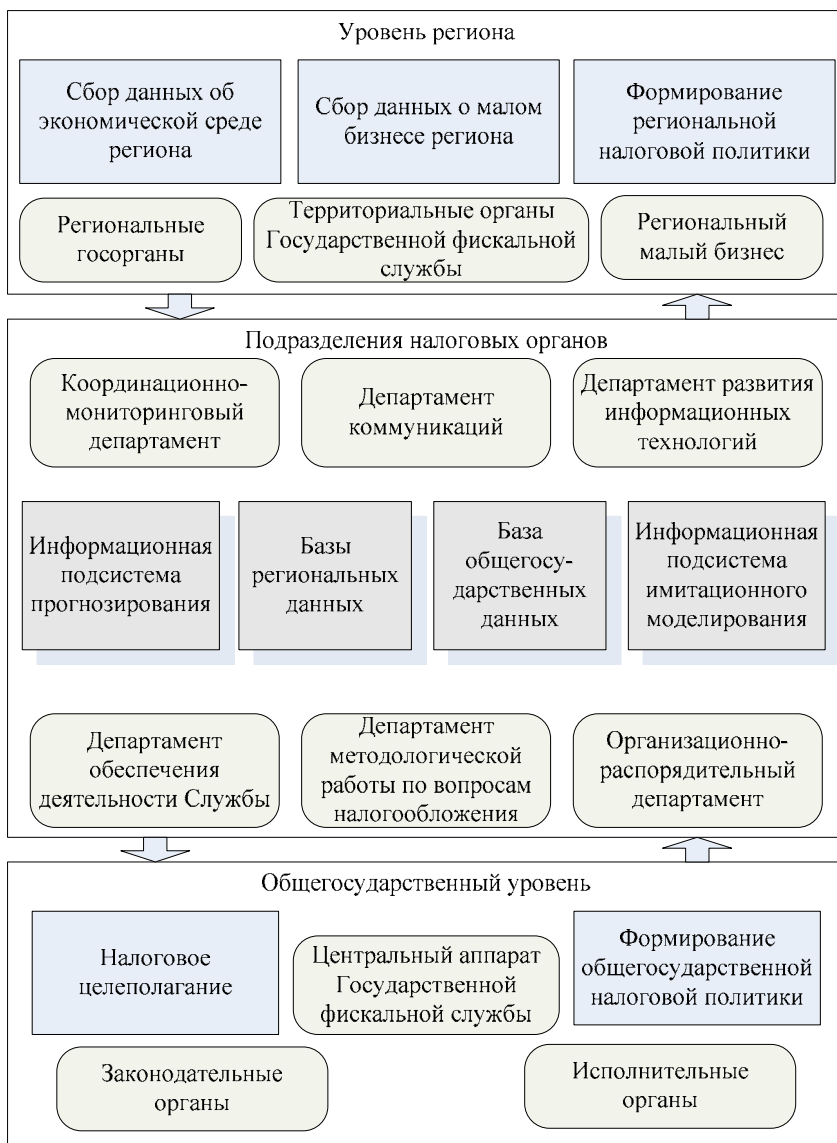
Уровень региона

Сбор данных об экономической среде региона

Сбор данных о малом бизнесе региона

Формирование региональной налоговой политики

Региональные госорганы

Территориальные органы Государственной фискальной службы

Региональный малый бизнес

Подразделения налоговых органов

Координационно-мониторинговый департамент

Департамент коммуникаций

Департамент развития информационных технологий

Информационная подсистема прогнозирования

Базы региональных данных

База общегосударственных данных

Информационная подсистема имитационного моделирования

Департамент обеспечения деятельности Службы

Департамент методологической работы по вопросам налогообложения

Организационно-распорядительный департамент

Общегосударственный уровень

Налоговое целеполагание

Центральный аппарат Государственной фискальной службы

Формирование общегосударственной налоговой политики

Законодательные органы

Исполнительные органы